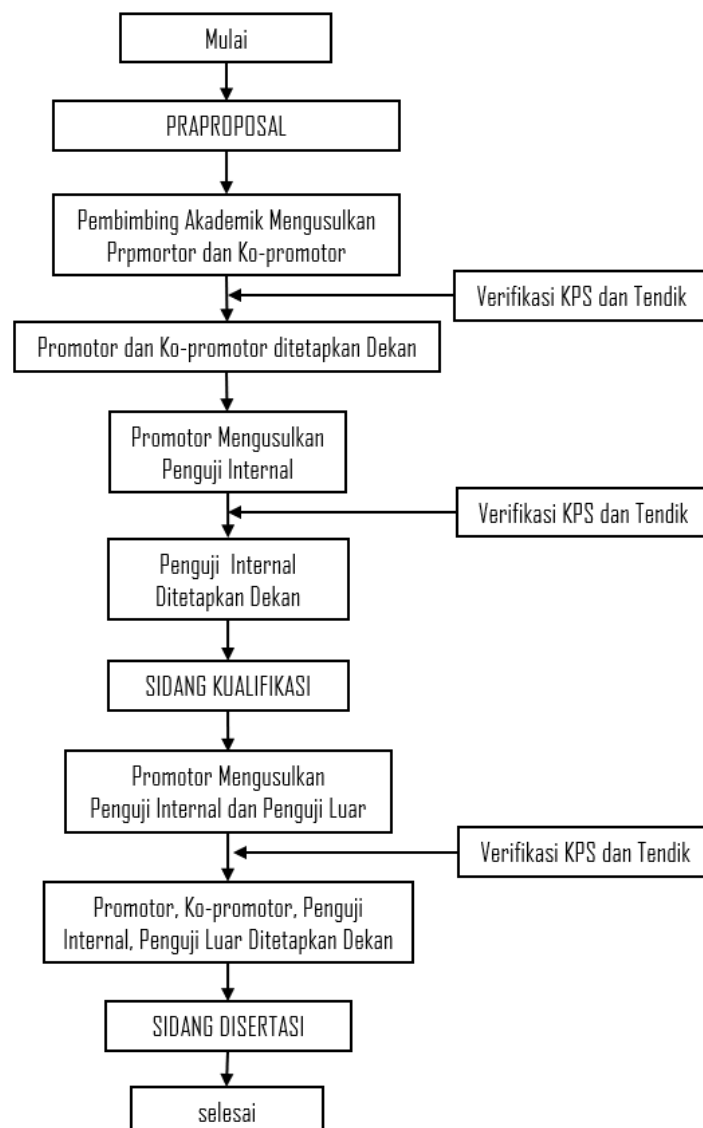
Mulai

PRAPROPOSAL

Pembimbing Akademik Mengusulkan Prpmortor dan Ko-promotor

Verifikasi KPS dan Tendik

Promotor dan Ko-promotor ditetapkan Dekan

Promotor Mengusulkan Penguji Internal

Verifikasi KPS dan Tendik

Penguji Internal Ditetapkan Dekan

SIDANG KUALIFIKASI

Promotor Mengusulkan Penguji Internal dan Penguji Luar

Verifikasi KPS dan Tendik

Promotor, Ko-promotor, Penguji Internal, Penguji Luar Ditetapkan Dekan

SIDANG DISERTASI

selesai